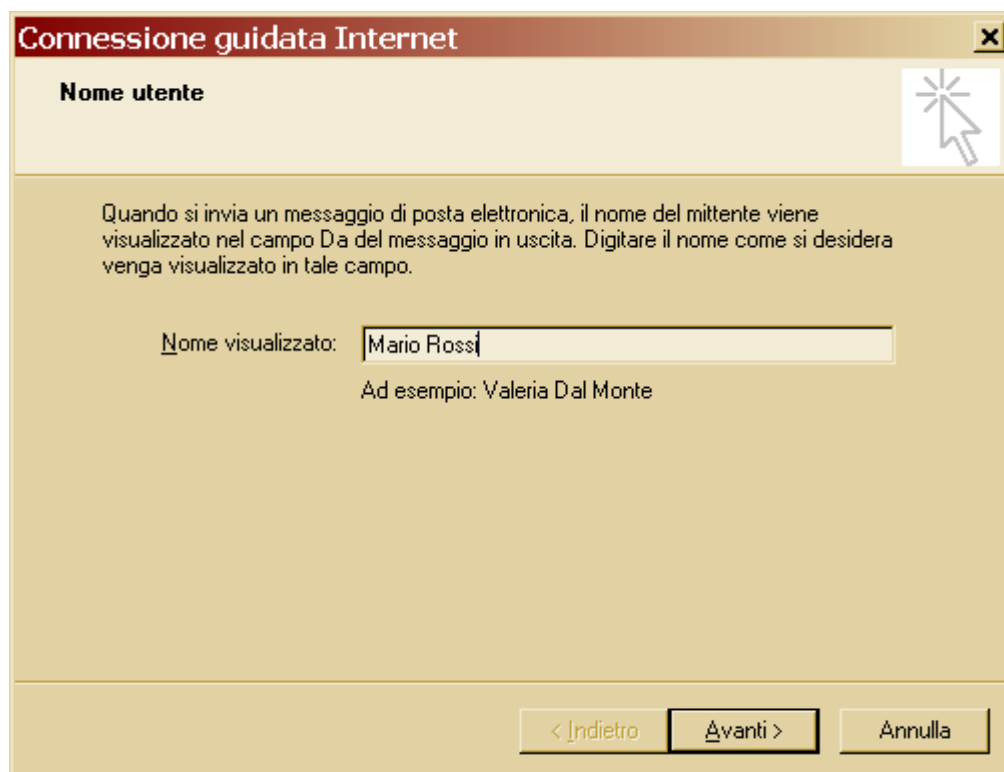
Connessione guidata Internet

Nome utente

Quando si invia un messaggio di posta elettronica, il nome del mittente viene visualizzato nel campo Da del messaggio in uscita. Digitare il nome come si desidera venga visualizzato in tale campo.

Nome visualizzato: Mario Rossi

Ad esempio: Valeria Dal Monte

< Indietro

Avanti >

Annulla